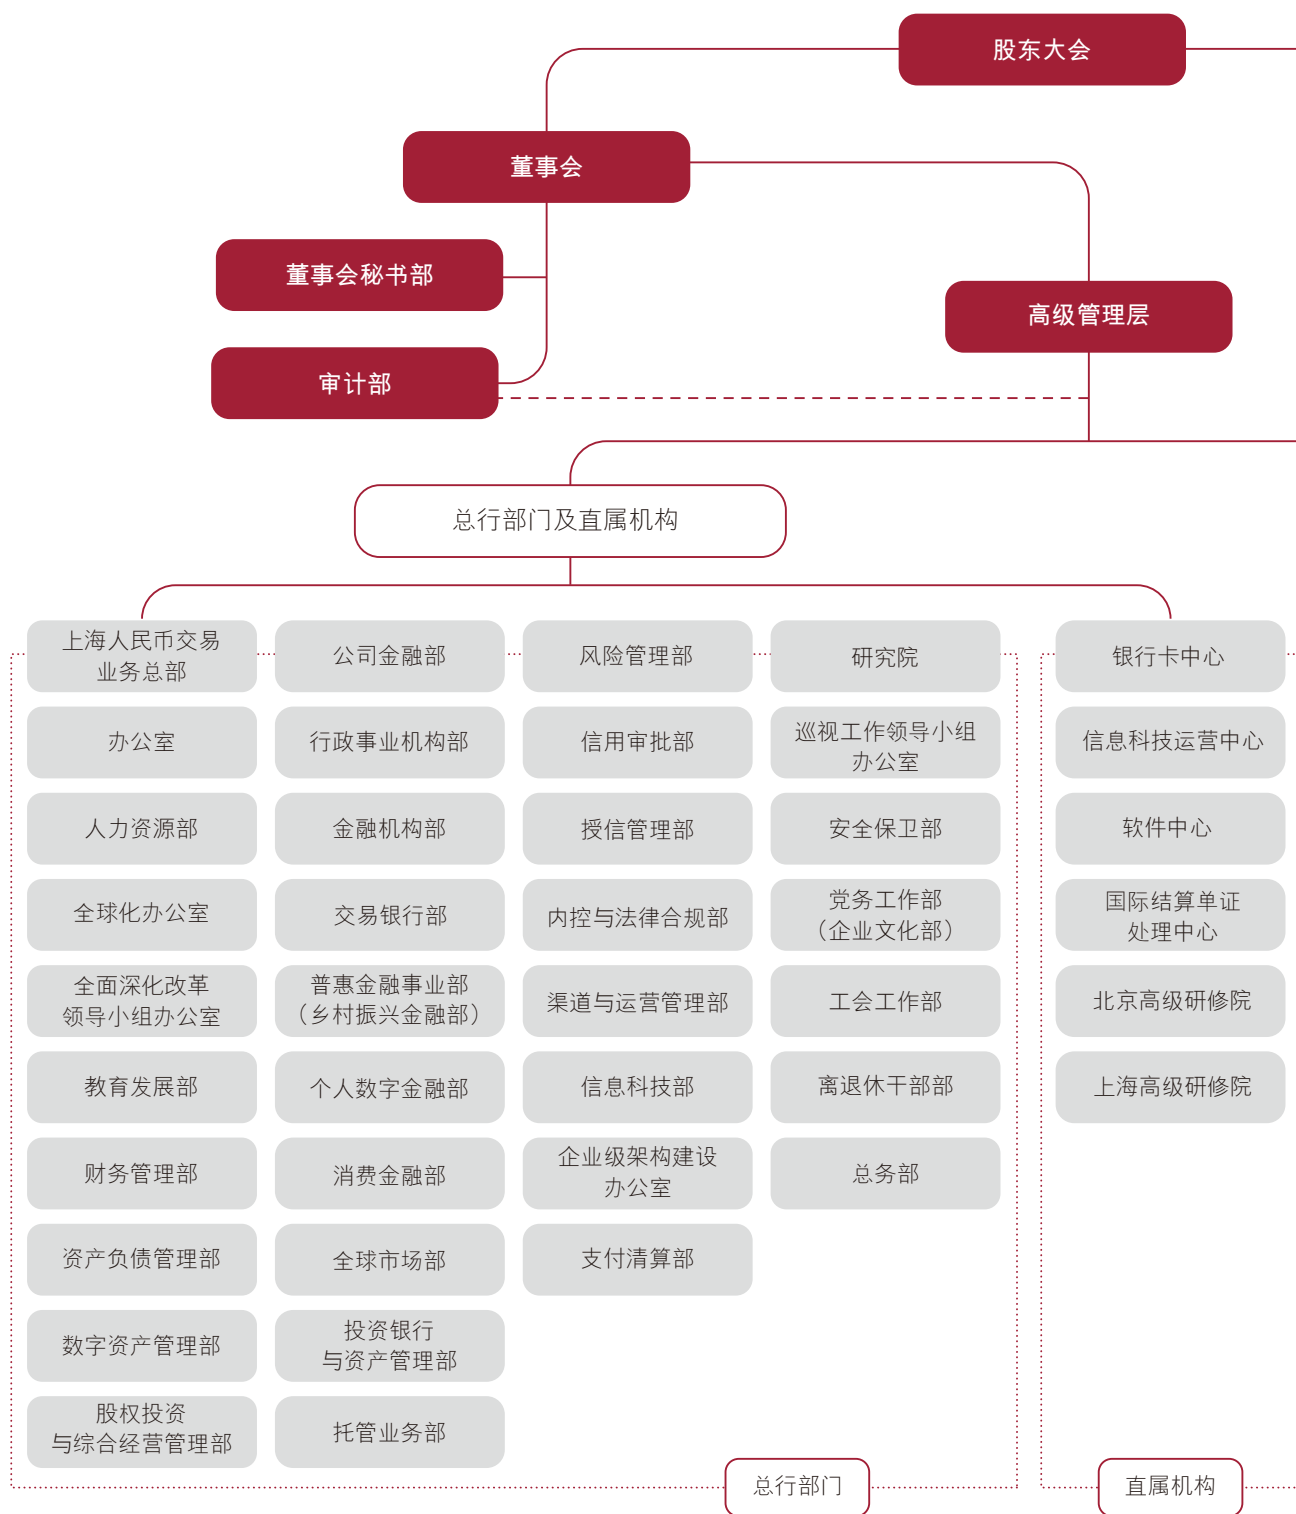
股东大会

董事会

董事会秘书部

高级管理层

审计部

总行部门及直属机构

上海人民币交易业务总部

公司金融部

风险管理部

研究院

银行卡中心

办公室

行政事业机构部

信用审批部

巡视工作领导小组办公室

信息科技运营中心

人力资源部

金融机构部

授信管理部

安全保卫部

软件中心

全球化办公室

交易银行部

内控与法律合规部

党务工作部（企业文化部）

国际结算单证处理中心

全面深化改革领导小组办公室

普惠金融事业部（乡村振兴金融部）

渠道与运营管理部

工会工作部

北京高级研修院

教育发展部

个人数字金融部

信息科技部

离退休干部部

上海高级研修院

财务管理部

消费金融部

企业级架构建设办公室

总务部

资产负债管理部

全球市场部

支付清算部

数字资产管理部

投资银行与资产管理部

股权投资与综合经营管理部

托管业务部

总行部门

直属机构